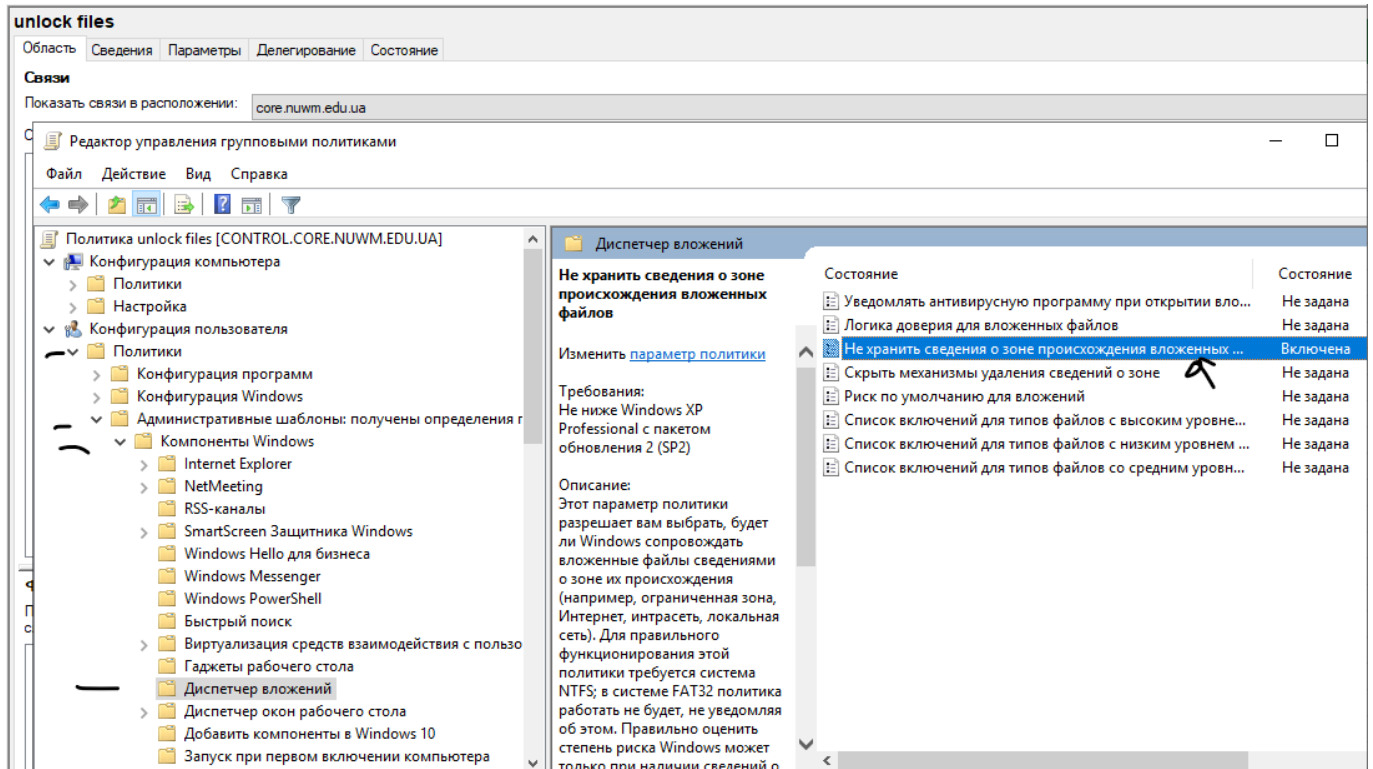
unlock files

Область | Сведения | Параметры | Делегирование | Состояние

Связи

Показать связи в расположении: core.nuwm.edu.ua

Редактор управления групповыми политиками

Файл Действие Вид Справка

Политика unlock files [CONTROL.CORE.NUWM.EDU.UA]
Конфигурация компьютера
Политики
Настройка
Конфигурация пользователя
Политики
Конфигурация программ
Конфигурация Windows
Административные шаблоны: получены определения п
Компоненты Windows
Internet Explorer
NetMeeting
RSS-каналы
SmartScreen Защитника Windows
Windows Hello для бизнеса
Windows Messenger
Windows PowerShell
Быстрый поиск
Виртуализация средств взаимодействия с пользо
Гаджеты рабочего стола
Диспетчер вложений
Диспетчер окон рабочего стола
Добавить компоненты в Windows 10
Запуск при первом включении компьютера

Диспетчер вложений

Не хранить сведения о зоне происхождения вложенных файлов

Изменить параметр политики

Требования:
Не ниже Windows XP Professional с пакетом обновления 2 (SP2)

Описание:
Этот параметр политики разрешает вам выбрать, будет ли Windows сопровождать вложенные файлы сведениями о зоне их происхождения (например, ограниченная зона, Интернет, интрасеть, локальная сеть). Для правильного функционирования этой политики требуется система NTFS; в системе FAT32 политика работать не будет, не уведомляя об этом. Правильно оценить степень риска Windows может только при наличии сведений о

| Состояние | Состояние |
|---|---|
| Уведомлять антивирусную программу при открытии вло... | Не задана |
| Логика доверия для вложенных файлов | Не задана |
| Не хранить сведения о зоне происхождения вложенных ... | Включена |
| Скрыть механизмы удаления сведений о зоне | Не задана |
| Риск по умолчанию для вложений | Не задана |
| Список включений для типов файлов с высоким уровне... | Не задана |
| Список включений для типов файлов с низким уровнем ... | Не задана |
| Список включений для типов файлов со средним уровн... | Не задана |